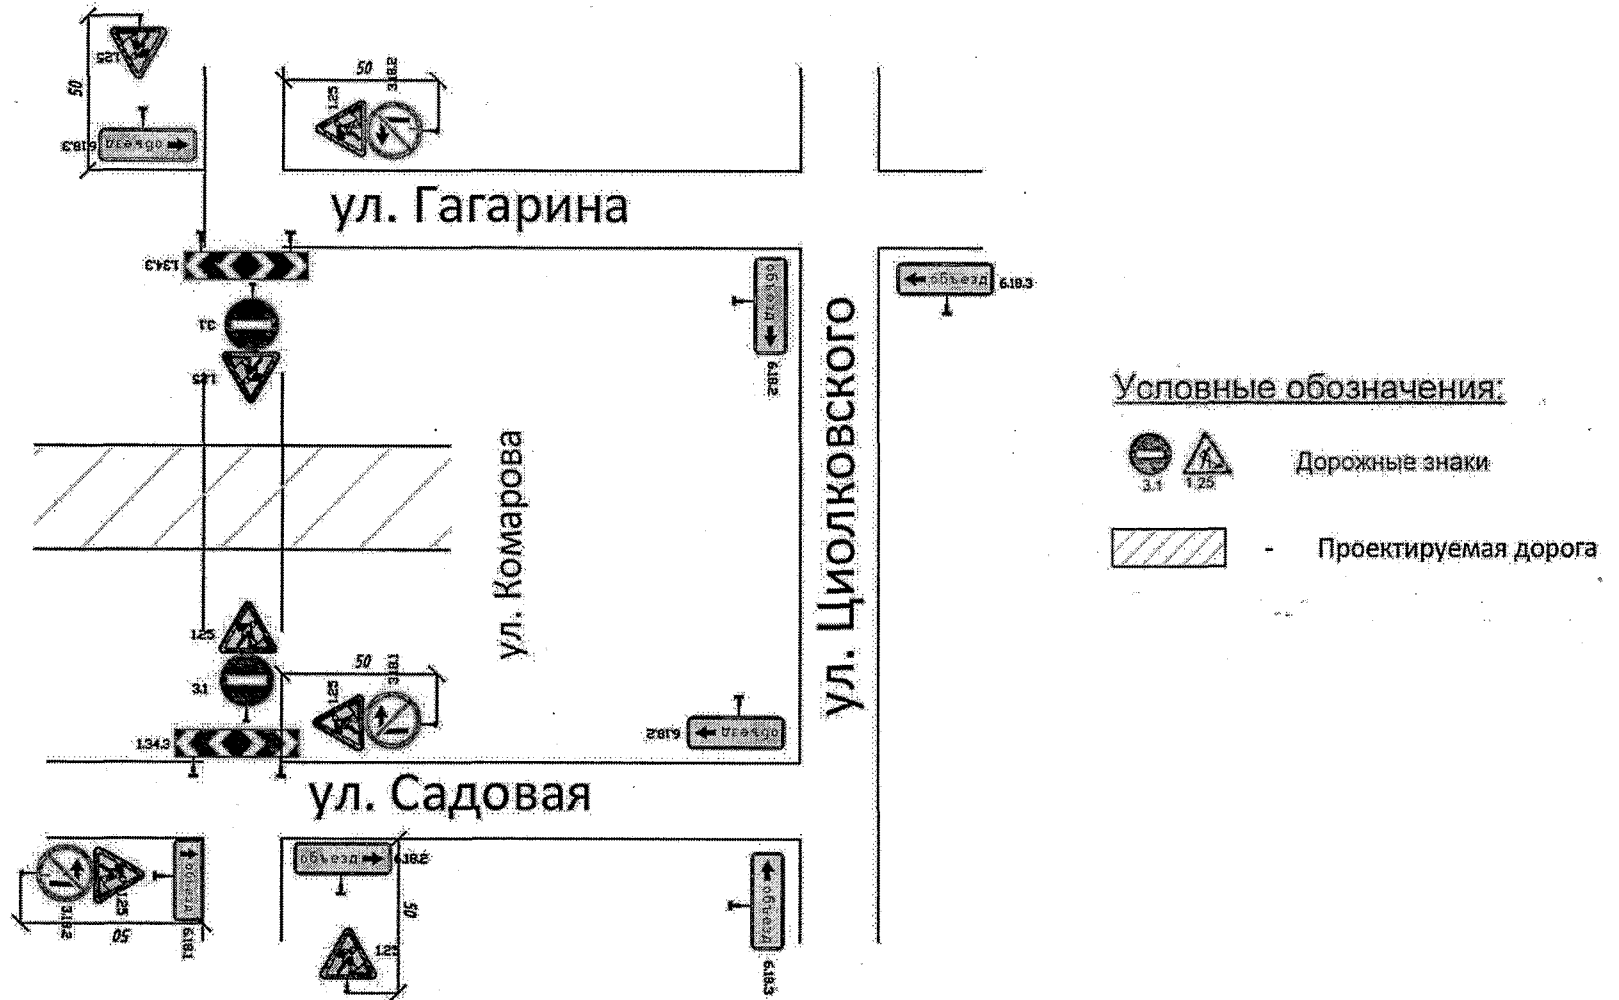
ул. Гагарина

ул. Циолковского

Ул. Комарова

ул. Садовая

50
1.25
3.18.2
50
6.18.3
объезд
1.34.3
3.1
1.25
6.18.2
объезд
6.18.3
объезд

1.25
3.1
1.34.3
50
1.25
3.18.1
6.18.2
объезд

3.18.2
1.25
6.18.1
объезд
50
объезд
6.18.2
50
1.25
6.18.3
объезд

Условные обозначения:

3.1 1.25 Дорожные знаки

- Проектируемая дорога